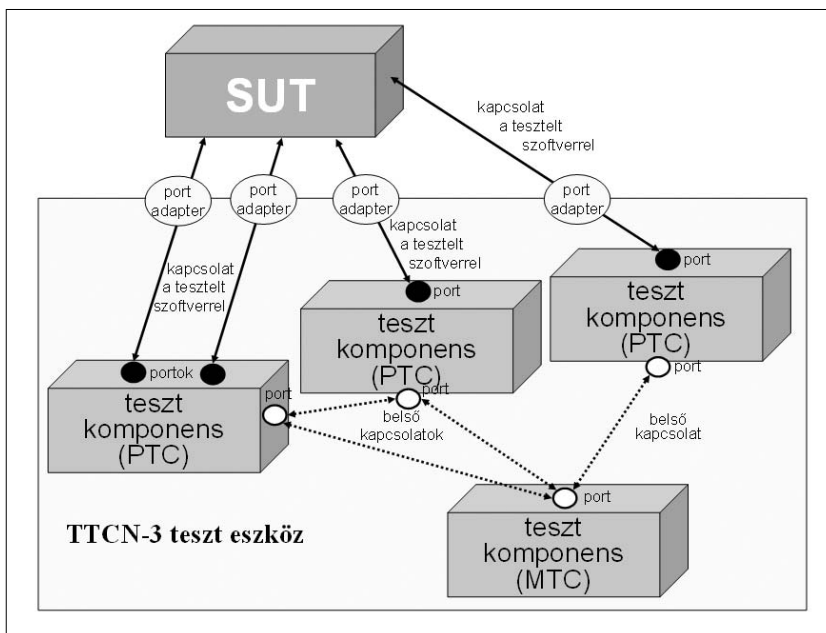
SUT

kapcsolat a tesztelt szoftverrel

port adapter

port adapter

port adapter

port adapter

kapcsolat a tesztelt szoftverrel

kapcsolat a tesztelt szoftverrel

port

port

teszt komponens (PTC)

teszt komponens (PTC)

port

portok

port

teszt komponens (PTC)

port

belső kapcsolatok

belső kapcsolat

port

TTCN-3 teszt eszköz

teszt komponens (MTC)